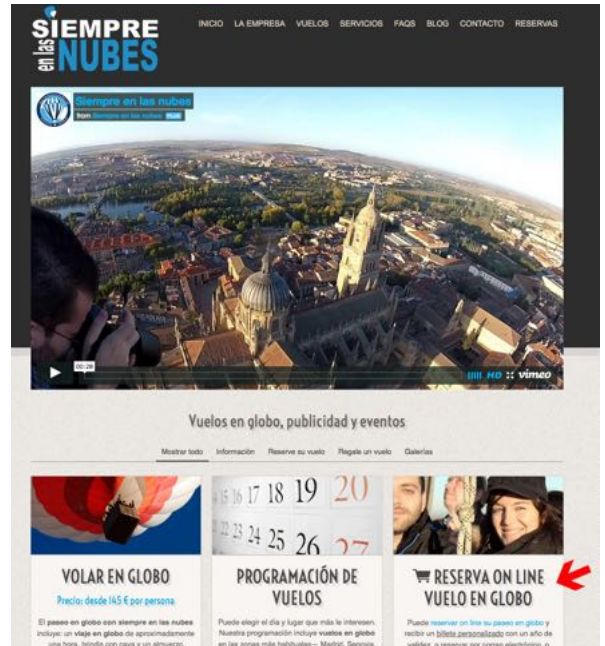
SIEMPRE en las NUBES

INICIO LA EMPRESA VUELOS SERVICIOS FAQS BLOG CONTACTO RESERVAS

Siempre en las nubes
from Siempre en las nubes PLUS

00:28

HD vimeo

Vuelos en globo, publicidad y eventos

Mostrar todo Información Reserve su vuelo Regale un vuelo Galerías

15 16 17 18 19 20
22 23 24 25 26 27

VOLAR EN GLOBO

Precio: desde 145 € por persona

El paseo en globo con siempre en las nubes incluye: un viaje en globo de aproximadamente una hora, brindis con cava y un almuerzo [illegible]

PROGRAMACIÓN DE VUELOS

Puede elegir el día y lugar que más le interesen. Nuestra programación incluye vuelos en globo en las zonas más habituales— Madrid, Segovia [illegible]

RESERVA ON LINE VUELO EN GLOBO

Puede reservar on line su paseo en globo y recibir un billete personalizado con un año de validez, o reservar por correo electrónico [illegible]